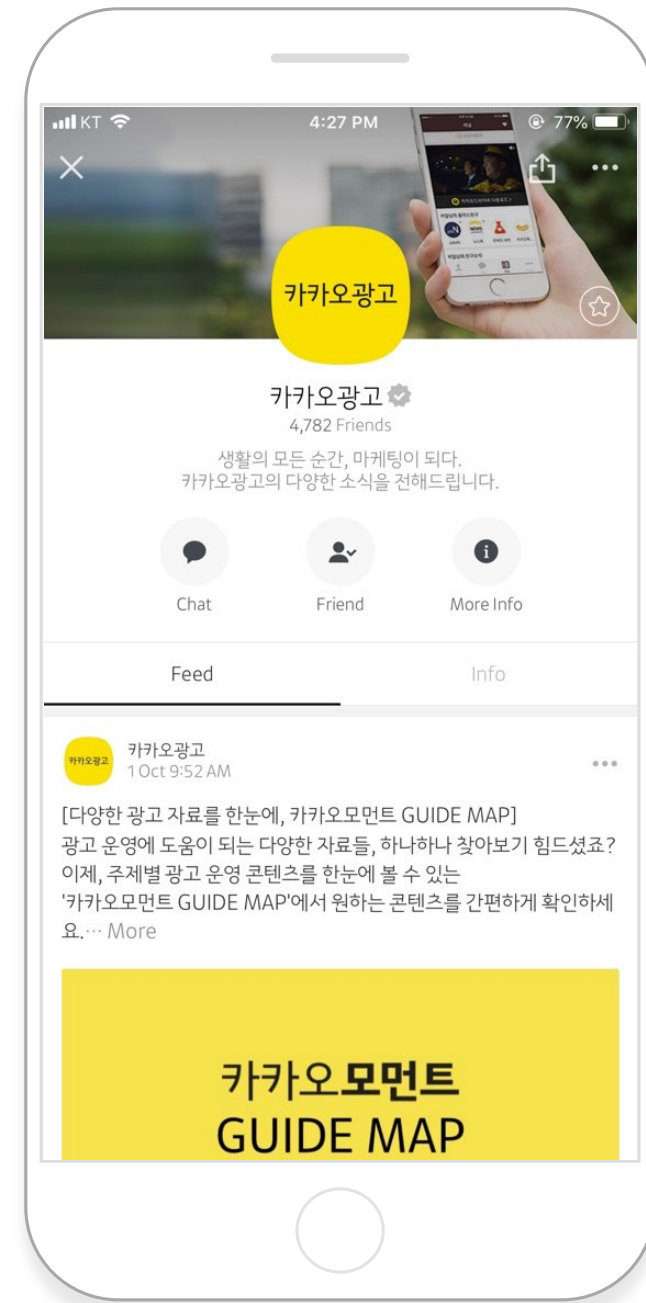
KT 4:27 PM 77%

카카오광고

카카오광고
4,782 Friends
생활의 모든 순간, 마케팅이 되다.
카카오광고의 다양한 소식을 전해드립니다.

Chat
Friend
More Info

Feed
Info

카카오광고
카카오광고
1 Oct 9:52 AM

[다양한 광고 자료를 한눈에, 카카오모먼트 GUIDE MAP]
광고 운영에 도움이 되는 다양한 자료들, 하나하나 찾아보기 힘드셨죠?
이제, 주제별 광고 운영 콘텐츠를 한눈에 볼 수 있는 '카카오모먼트 GUIDE MAP'에서 원하는 콘텐츠를 간편하게 확인하세요.… More

카카오모먼트
GUIDE MAP